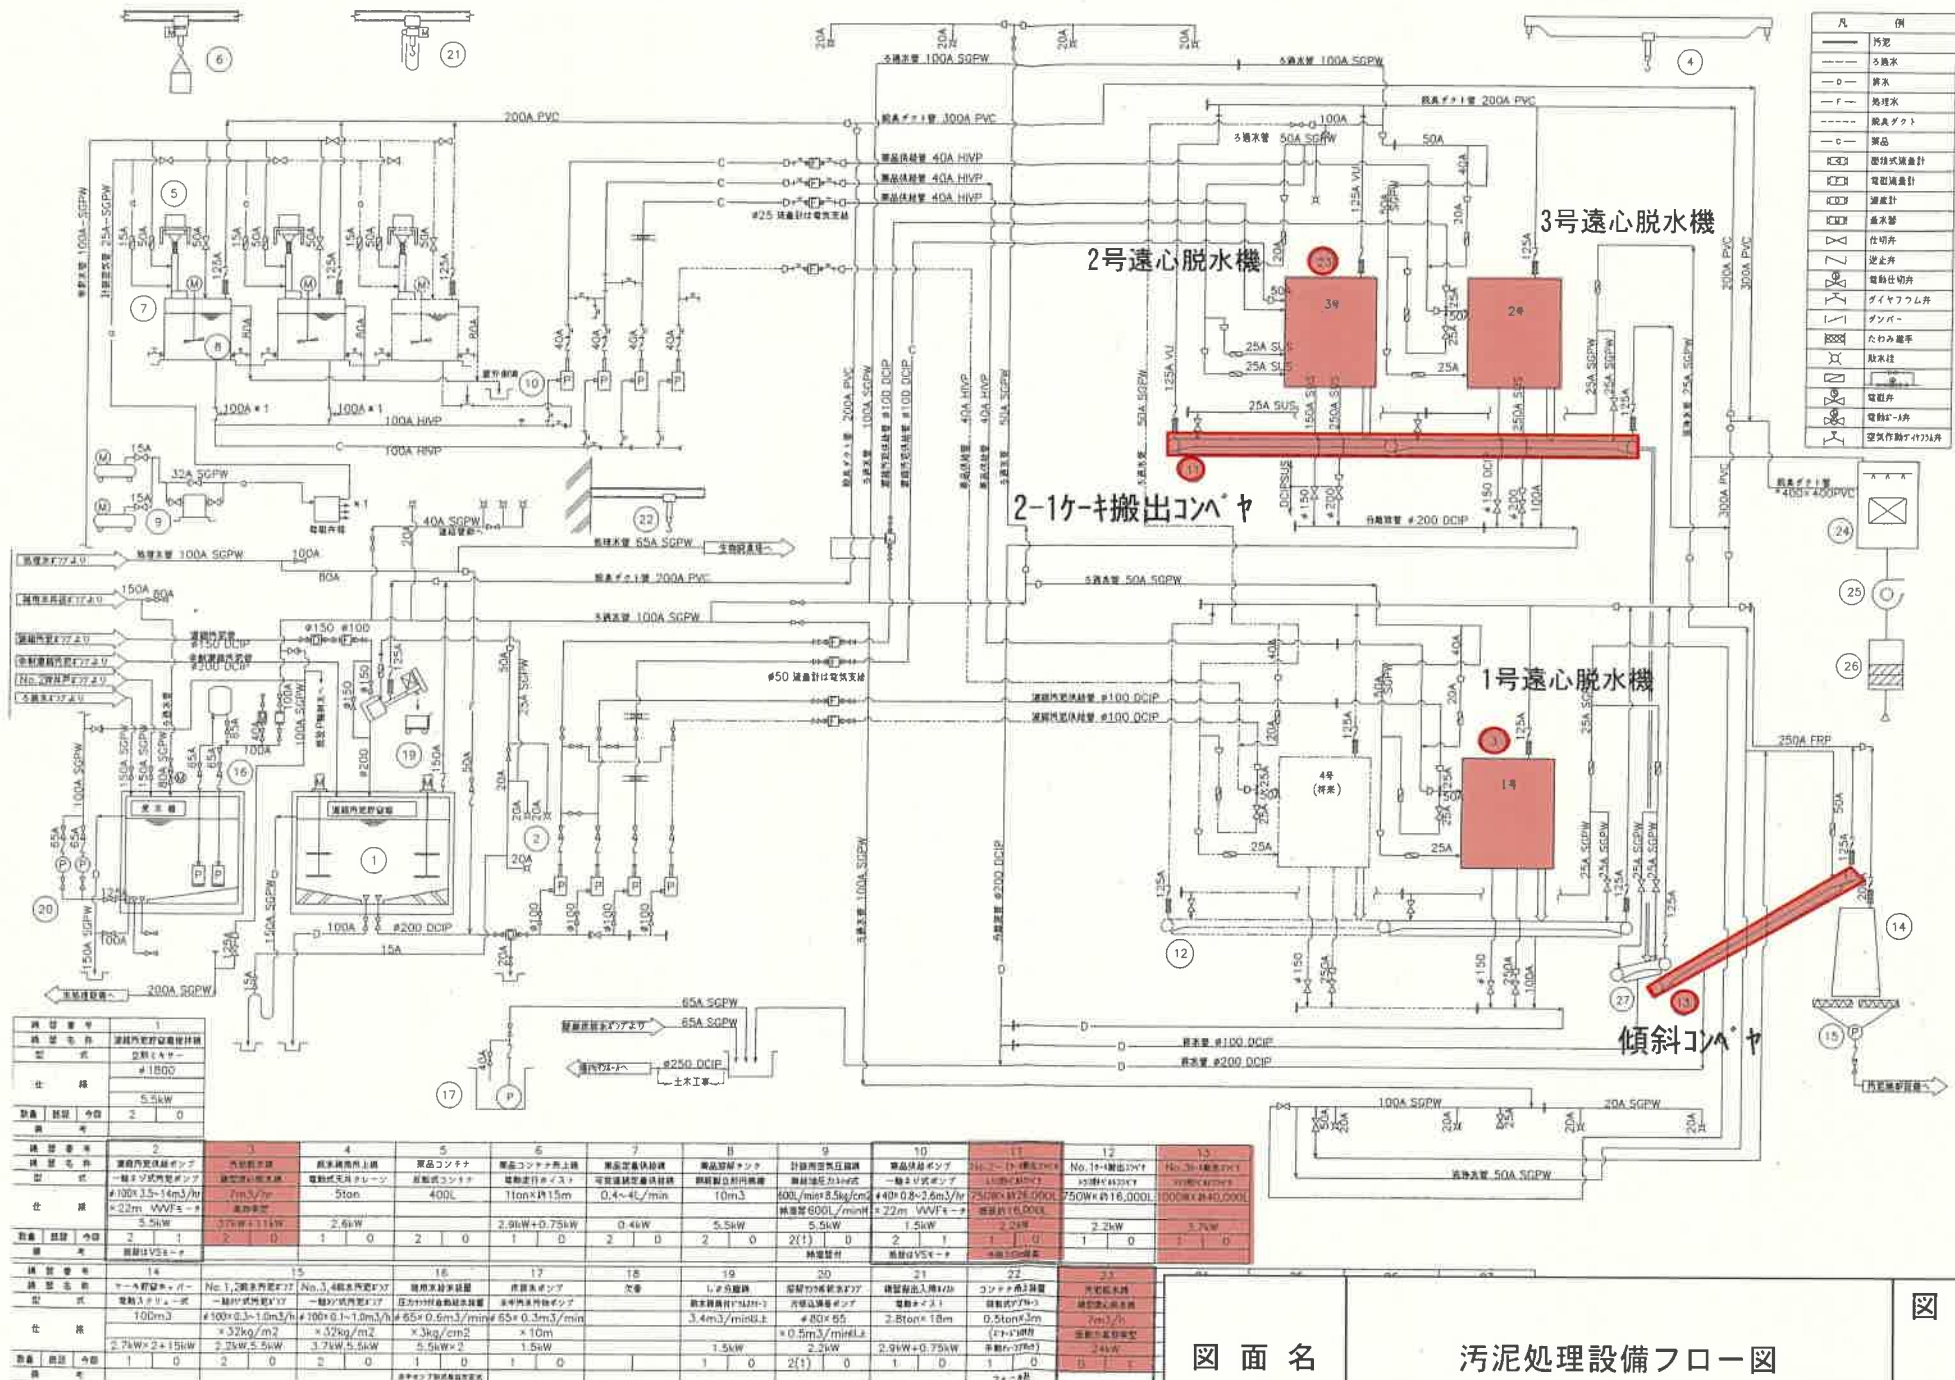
凡例
汚泥
ろ過水
給水
処理水
脱臭ダクト
薬品
電磁流量計
圧力計
仕切弁
逆止弁
電動仕切弁
ダイヤフラム弁
ダンパー
たわみ継手
散水栓
電磁弁
電動ボール弁
空気作動ダイヤフラム弁

ろ過水管 100A SGPW
脱臭ダクト管 300A PVC
脱臭ダクト管 200A PVC
200A PVC
薬品供給管 40A HIVP
薬品供給管 40A HIVP
薬品供給管 40A HIVP
ろ過水管 50A SGPW
100A
50A

3号遠心脱水機
2号遠心脱水機
1号遠心脱水機
2-1ケーキ搬出コンベヤ
傾斜コンベヤ

3号
2号
1号
4号
(将来)

25A SUS
25A SUS
25A SUS
25A
125A
250A FRP
300A PVC
250A PVC
分離液管 φ200 DCIP
ろ過水管 50A SGPW
ろ過水管 100A SGPW
脱臭ダクト管 200A PVC
給水管 65A SGPW
φ50 流量計は電気支給
φ25 流量計は電気支給
濃縮汚泥供給管 φ100 DCIP
濃縮汚泥供給管 φ100 DCIP
排水管 φ100 DCIP
排水管 φ200 DCIP
100A SGPW
20A SGPW
洗浄水管 50A SGPW
脱臭ダクト管 400×400PVC
200A SGPW
65A SGPW
φ250 DCIP
土木工事
150A SGPW
100A HIVP
100A×1
32A SGPW
40A SGPW
100A
80A
150A 80A
φ150 φ100
φ200
200A DCIP
15A

6
21
4
5
7
8
9
10
22
24
25
26
16
19
1
2
20
17
12
14
15
27
11
3
13

| 機器番号 | 1 |
|---|---|
| 機器名称 | 濃縮汚泥貯留槽撹拌機 |
| 型式 | 2段ミキサー |
| 仕様 | φ1800 |
| | 5.5kW |
| 台数 | 2 0 |

| 2 | 3 | 4 | 5 | 6 | 7 | 8 | 9 | 10 | 11 | 12 | 13 |
|---|---|---|---|---|---|---|---|---|---|---|---|
| 濃縮汚泥供給ポンプ | 汚泥脱水機 | 薬品調整用上屋 | 薬品コンテナ | 薬品コンテナ吊上機 | 薬品溶解装置 | 薬品溶解タンク | 計装用空気圧縮機 | 薬品供給ポンプ | No.2-1ケーキ搬出コンベヤ | No.1ケーキ搬出コンベヤ | No.3ケーキ搬出コンベヤ |
| 一軸ネジ式汚泥ポンプ | 遠心式脱水機 | 電動走行天井クレーン | | 電動チェーンブロック | | | | 一軸ネジ式ポンプ | | | |
| φ100×3.5~14m3/hr ×22m WVF | 7m3/hr | 5ton | 400L | 1ton×約15m | 0.4~4L/min | 10m3 | 600L/min×8.5kg/cm2 | φ40×0.8~2.6m3/hr×22m WVF | 750W×約26,000L | 750W×約16,000L | 1000W×約40,000L |
| 5.5kW | 37kW+11kW | 2.6kW | | 2.9kW+0.75kW | 0.4kW | 5.5kW | 5.5kW | 1.5kW | 2.2kW | 2.2kW | 3.7kW |
| 2 1 | 2 0 | 1 0 | 2 0 | 1 0 | 2 0 | 2 0 | 2(1) 0 | 2 1 | 1 0 | 1 0 | 1 0 |

| 14 | 15 | 16 | 17 | 18 | 19 | 20 | 21 | 22 | 23 |
|---|---|---|---|---|---|---|---|---|---|
| ケーキ貯留ホッパー | No.1,2雑排水ポンプ | No.3,4雑排水ポンプ | 雑用水給水装置 | 床排水ポンプ | 欠番 | 床排水ポンプ | 搬出入用ホイスト | コンテナ用 | 汚泥脱水機 |
| 10m3 | φ100×0.3~1.0m3/h×32kg/m2 | φ100×0.1~1.0m3/h×32kg/m2 | φ65×0.6m3/min×3kg/cm2 | φ65×0.3m3/min×10m | 3.4m3/min | φ80×65×0.5m3/min | 2.8ton×18m | 0.5ton×3m | 7m3/h |
| 2.7kW×2+15kW | 2.2kW,5.5kW | 3.7kW,5.5kW | 5.5kW×2 | 1.5kW | 1.5kW | 2.2kW | 2.9kW+0.75kW | | 24kW |
| 1 0 | 2 0 | 2 0 | 1 0 | 1 0 | 1 0 | 2(1) 0 | 1 0 | 1 0 | 0 1 |

図面名
汚泥処理設備フロー図
図